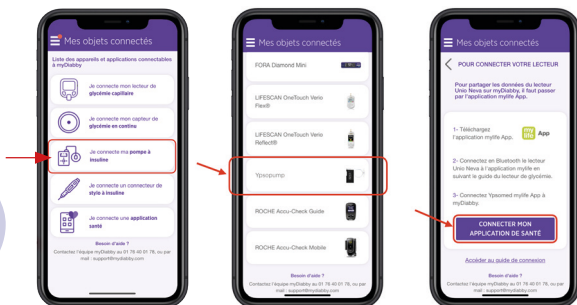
Mes objets connectés

Liste des appareils et applications connectables à myDiabby.

Je connecte mon lecteur de glycémie capillaire

Je connecte mon capteur de glycémie en continu

Je connecte ma pompe à insuline

Je connecte un connecteur de stylo à insuline

Je connecte une application santé

Besoin d'aide ?
Contactez l'équipe myDiabby au 01 78 40 01 78, ou par mail : support@mydiabby.com

Mes objets connectés

FORA Diamond Mini

LIFESCAN OneTouch Verio Flex®

LIFESCAN OneTouch Verio Reflect®

Ypsopump

ROCHE Accu-Check Guide

ROCHE Accu-Check Mobile

Besoin d'aide ?
Contactez l'équipe myDiabby au 01 78 40 01 78, ou par mail : support@mydiabby.com

Mes objets connectés

POUR CONNECTER VOTRE LECTEUR

Pour partager les données du lecteur Unio Neva sur myDiabby, il faut passer par l'application mylife App.

1- Téléchargez l'application mylife App.

mylife App

2- Connectez en Bluetooth le lecteur Unio Neva à l'application mylife en suivant le guide du lecteur de glycémie.

3- Connectez Ypsomed mylife App à myDiabby.

CONNECTER MON APPLICATION DE SANTÉ

Accéder au guide de connexion

Besoin d'aide ?
Contactez l'équipe myDiabby au 01 78 40 01 78, ou par mail : support@mydiabby.com